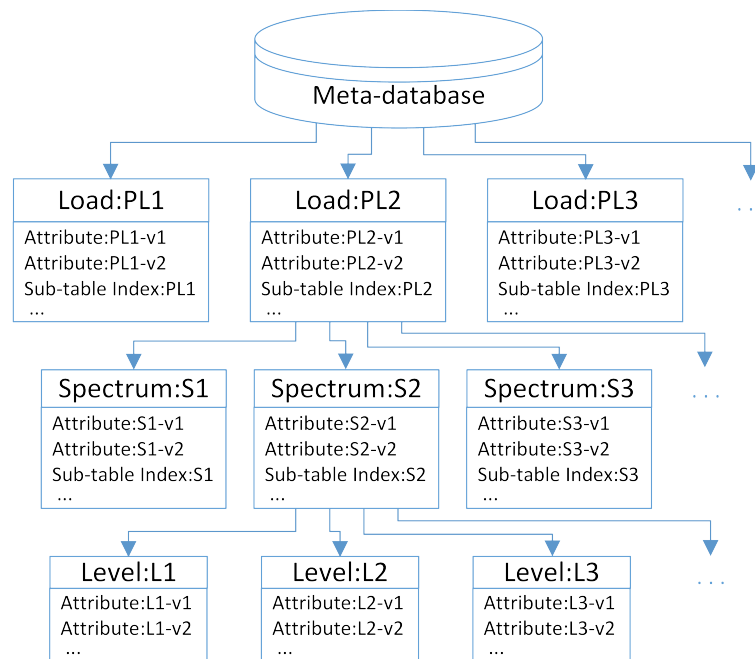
Meta-database

Load:PL1
Attribute:PL1-v1
Attribute:PL1-v2
Sub-table Index:PL1
...

Load:PL2
Attribute:PL2-v1
Attribute:PL2-v2
Sub-table Index:PL2
...

Load:PL3
Attribute:PL3-v1
Attribute:PL3-v2
Sub-table Index:PL3
...

...

Spectrum:S1
Attribute:S1-v1
Attribute:S1-v2
Sub-table Index:S1
...

Spectrum:S2
Attribute:S2-v1
Attribute:S2-v2
Sub-table Index:S2
...

Spectrum:S3
Attribute:S3-v1
Attribute:S3-v2
Sub-table Index:S3
...

...

Level:L1
Attribute:L1-v1
Attribute:L1-v2
...

Level:L2
Attribute:L2-v1
Attribute:L2-v2
...

Level:L3
Attribute:L3-v1
Attribute:L3-v2
...

...